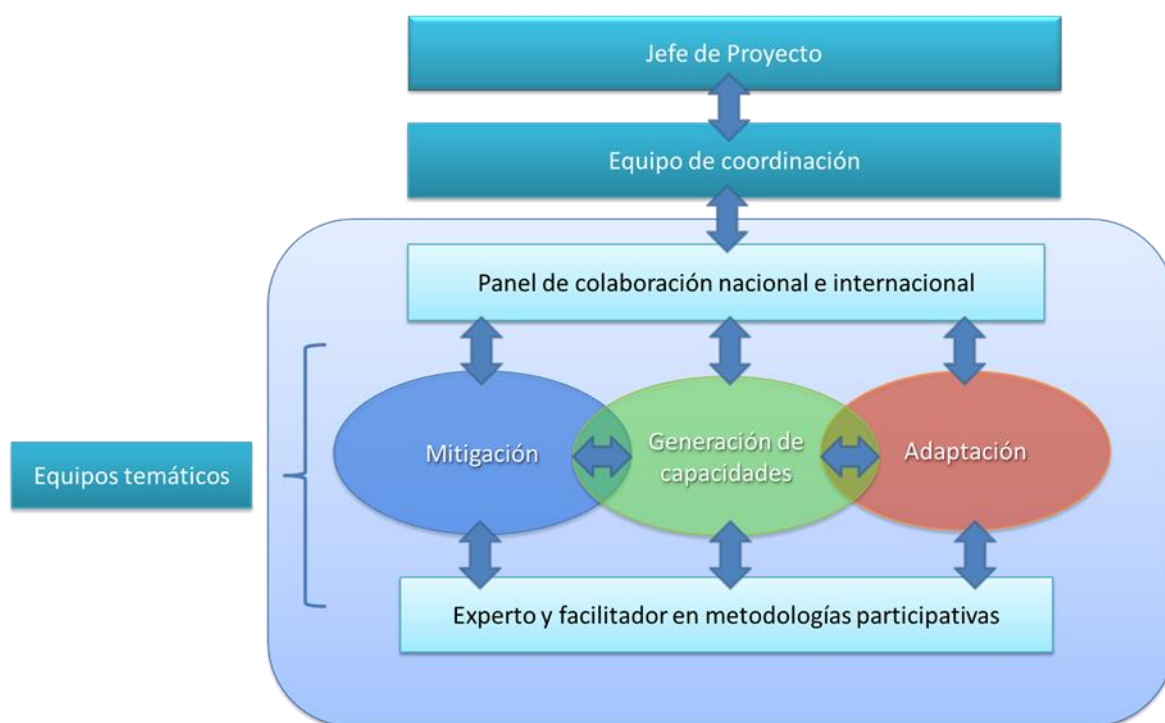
Jefe de Proyecto

Equipo de coordinación

Panel de colaboración nacional e internacional

Equipos temáticos

Mitigación

Generación de capacidades

Adaptación

Experto y facilitador en metodologías participativas